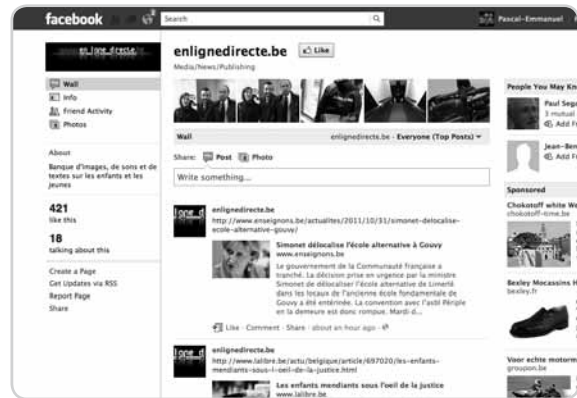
facebook Search Pascal-Emmanuel

en ligne directe

Wall
Info
Friend Activity
Photos

About

Banque d'images, de sons et de textes sur les enfants et les jeunes

421
like this

18
talking about this

Create a Page
Get Updates via RSS
Report Page
Share

enlignedirecte.be Like
Media/News/Publishing

Wall enlignedirecte.be · Everyone (Top Posts)

Share: Post Photo

Write something...

enlignedirecte.be
http://www.enseignons.be/actualites/2011/10/31/simonet-delocalise-ecole-alternative-gouvy/

Simonet délocalise l'école alternative à Gouvy
www.enseignons.be
Le gouvernement de la Communauté française a tranché. La décision prise en urgence par la ministre Simonet de délocaliser l'école alternative de Limerlé dans les locaux de l'ancienne école fondamentale de Gouvy a été entérinée. La convention avec l'asbl Périple en la demeure est donc signée. Mardi d...

Like · Comment · Share · about an hour ago

enlignedirecte.be
http://www.lalibre.be/actu/belgique/article/697020/les-enfants-mendiants-sous-l-oeil-de-la-justice.html

Les enfants mendiants sous l'oeil de la justice
www.lalibre.be

People You May Kn
Paul Sega
3 mutual
Add F
Jean-Ben
Add F

Sponsored
Chokotoff white W
chokotoff-time.be

Bexley Mocassins H
bexley.fr

Voor echte motorm
groupon.be